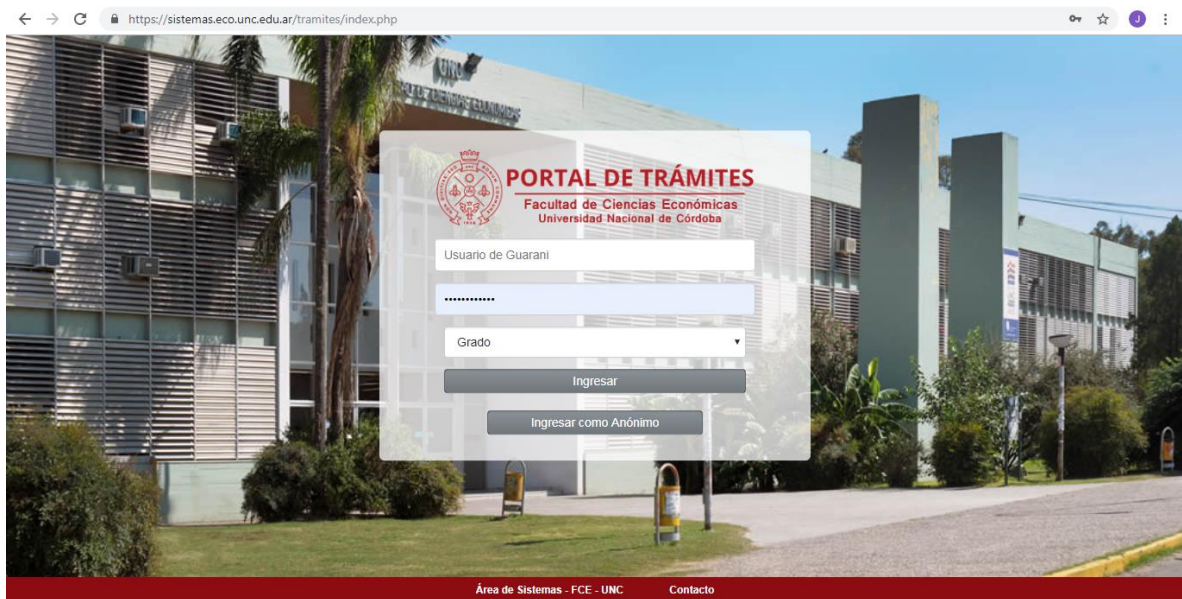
https://sistemas.eco.unc.edu.ar/tramites/index.php

J

UNC

PORTAL DE TRÁMITES
Facultad de Ciencias Económicas
Universidad Nacional de Córdoba

Usuario de Guarani

••••••••••••

Grado

Ingresar

Ingresar como Anónimo

Área de Sistemas - FCE - UNC Contacto